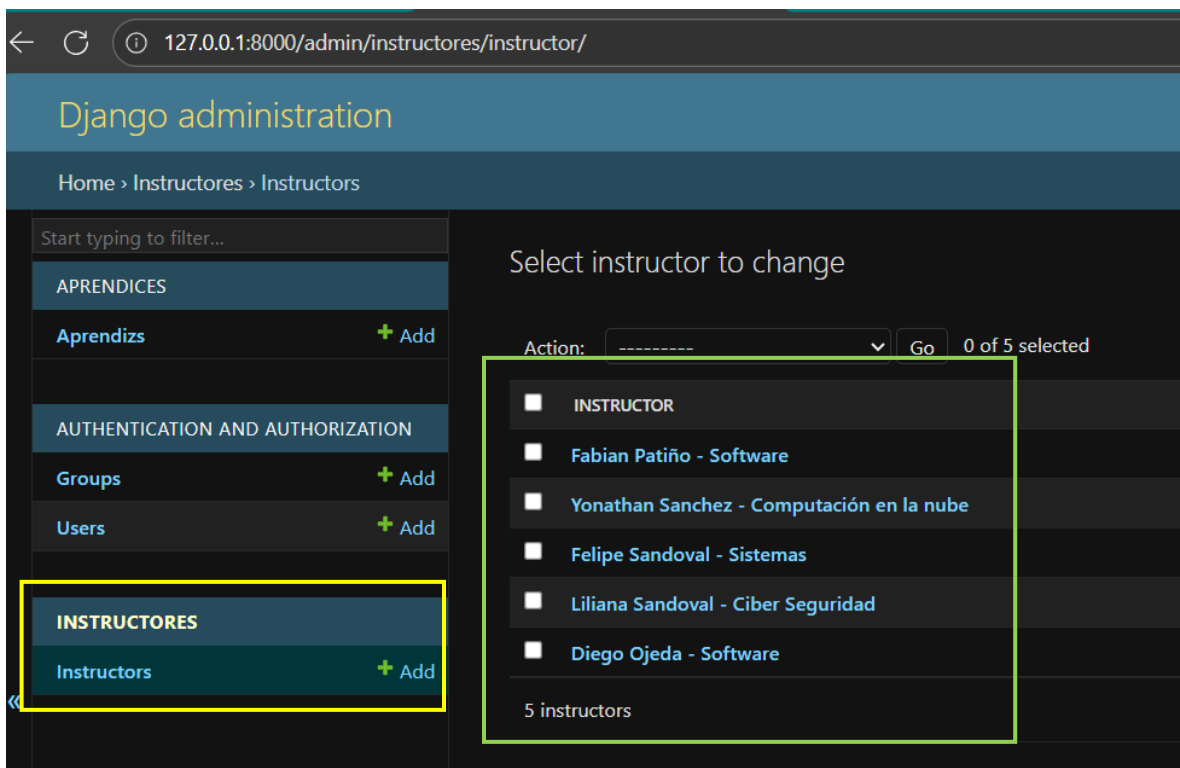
127.0.0.1:8000/admin/instructores/instructor/

Django administration

Home › Instructores › Instructors

Start typing to filter...

APRENDICES

Aprendizs + Add

AUTHENTICATION AND AUTHORIZATION

Groups + Add

Users + Add

INSTRUCTORES

Instructors + Add

«

Select instructor to change

Action: --------- Go 0 of 5 selected

| | INSTRUCTOR |
|---|---|
| | Fabian Patiño - Software |
| | Yonathan Sanchez - Computación en la nube |
| | Felipe Sandoval - Sistemas |
| | Liliana Sandoval - Ciber Seguridad |
| | Diego Ojeda - Software |

5 instructors